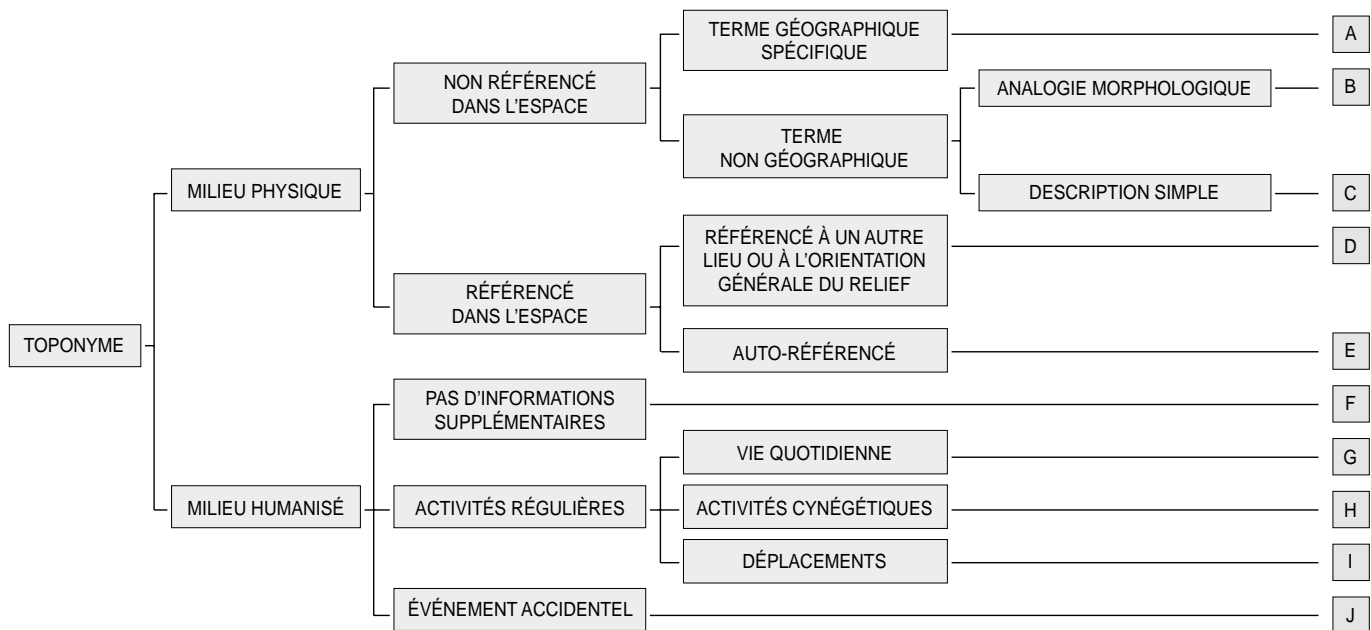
TOPONYME

MILIEU PHYSIQUE

NON RÉFÉRENCÉ DANS L'ESPACE

TERME GÉOGRAPHIQUE SPÉCIFIQUE

A

TERME NON GÉOGRAPHIQUE

ANALOGIE MORPHOLOGIQUE

B

DESCRIPTION SIMPLE

C

RÉFÉRENCÉ DANS L'ESPACE

RÉFÉRENCÉ À UN AUTRE LIEU OU À L'ORIENTATION GÉNÉRALE DU RELIEF

D

AUTO-RÉFÉRENCÉ

E

MILIEU HUMANISÉ

PAS D'INFORMATIONS SUPPLÉMENTAIRES

F

ACTIVITÉS RÉGULIÈRES

VIE QUOTIDIENNE

G

ACTIVITÉS CYNÉGÉTIQUES

H

DÉPLACEMENTS

I

ÉVÉNEMENT ACCIDENTEL

J